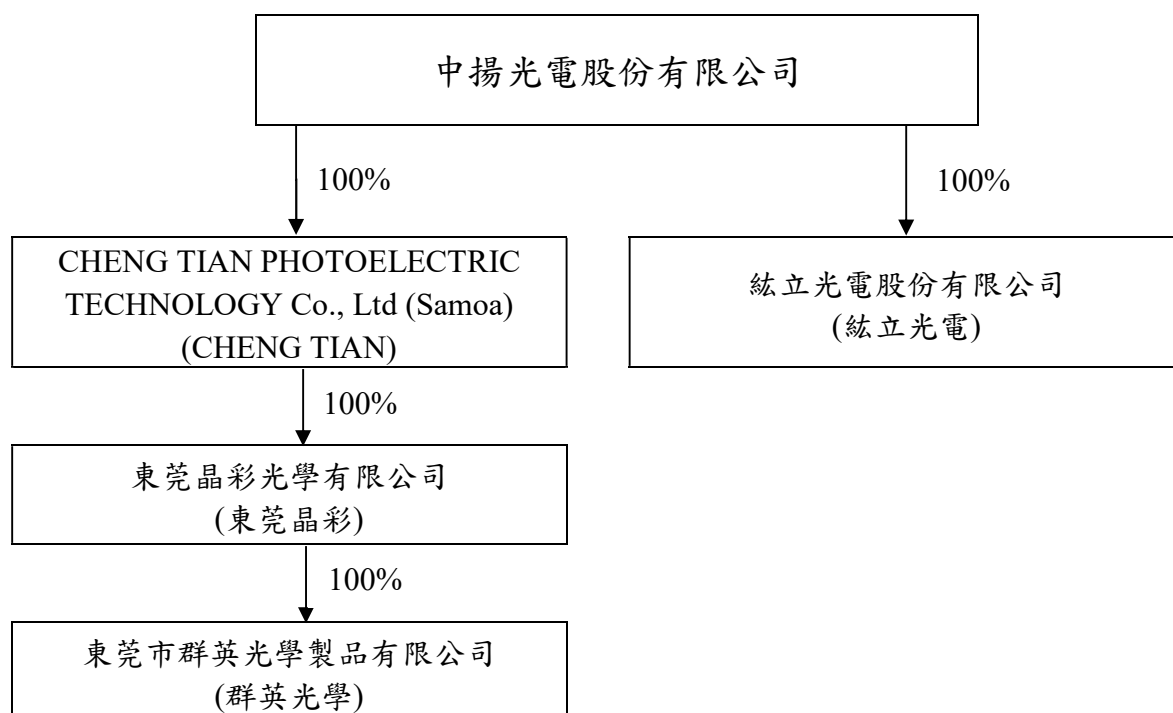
中揚光電股份有限公司

100%

100%

CHENG TIAN PHOTOELECTRIC TECHNOLOGY Co., Ltd (Samoa) (CHENG TIAN)

紘立光電股份有限公司
(紘立光電)

100%

東莞晶彩光學有限公司
(東莞晶彩)

100%

東莞市群英光學製品有限公司
(群英光學)